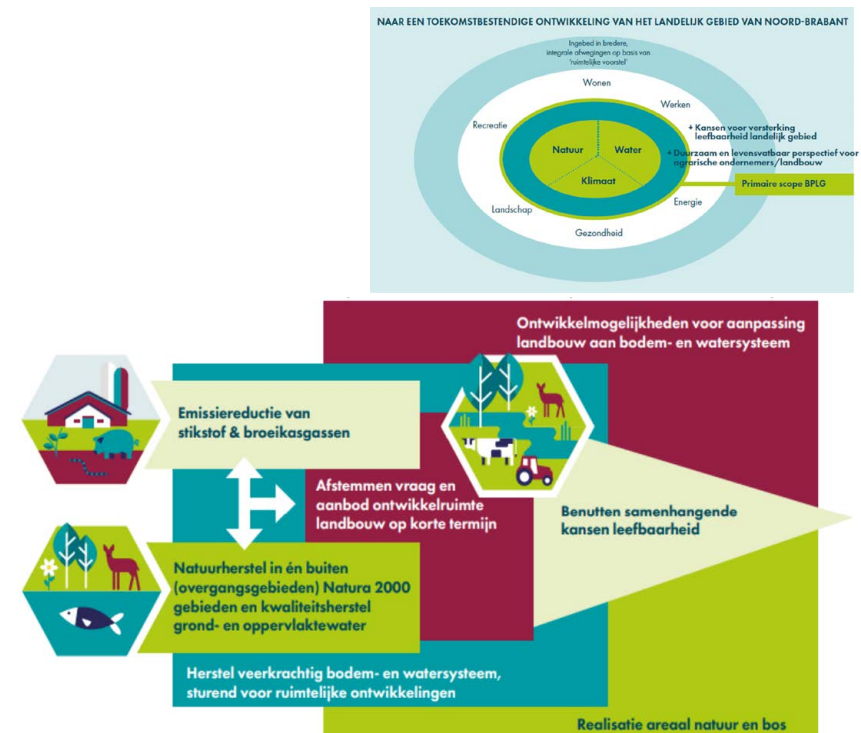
NAAR EEN TOEKOMSTBESTENDIGE ONTWIKKELING VAN HET LANDELIJK GEBIED VAN NOORD-BRABANT

Ingebed in bredere, integrale afwegingen op basis van 'ruimtelijke voorstel'

Wonen

Werken

Recreatie

+ Kansen voor versterking leefbaarheid landelijk gebied

Natuur

Water

+ Duurzaam en levensvatbaar perspectief voor agrarische ondernemers/landbouw

Klimaat

Primaire scope BPLG

Landschap

Energie

Gezondheid

Ontwikkelmogelijkheden voor aanpassing landbouw aan bodem- en watersysteem

Emissiereductie van stikstof & broeikasgassen

Afstemmen vraag en aanbod ontwikkelruimte landbouw op korte termijn

Benutten samenhangende kansen leefbaarheid

Natuurherstel in én buiten (overgangsgebieden) Natura 2000 gebieden en kwaliteitsherstel grond- en oppervlaktewater

Herstel veerkrachtig bodem- en watersysteem, sturend voor ruimtelijke ontwikkelingen

Realisatie areaal natuur en bos